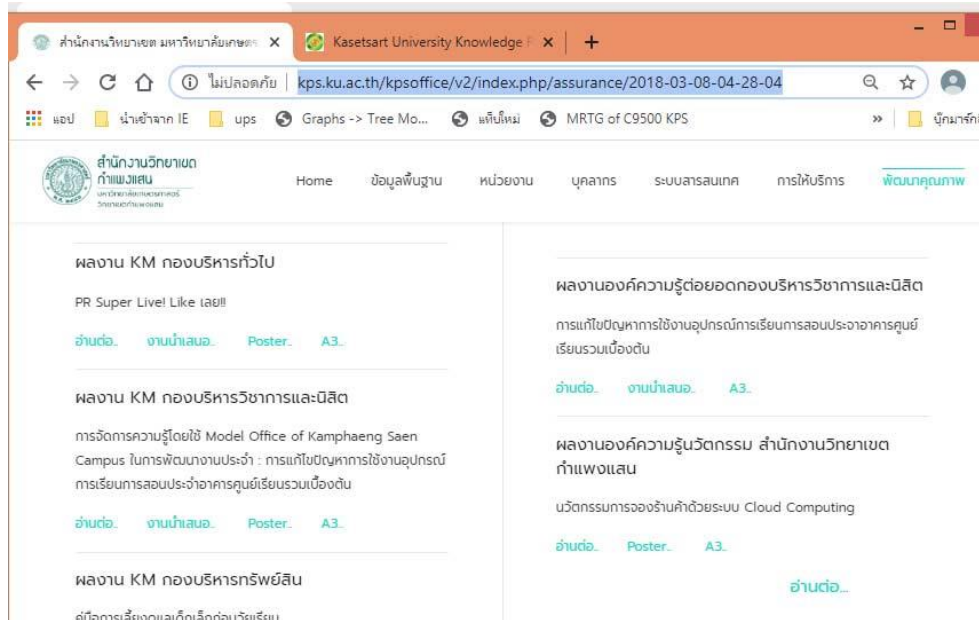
สำนักงานวิทยาเขต มหาวิทยาลัยเกษตร ×
Kasetsart University Knowledge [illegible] ×
+

ไม่ปลอดภัย | kps.ku.ac.th/kpsoffice/v2/index.php/assurance/2018-03-08-04-28-04

แอป  นำเข้าจาก IE  ups  Graphs -> Tree Mo...  แท็บใหม่  MRTG of C9500 KPS  »  บุ๊กมาร์ก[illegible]

สำนักงานวิทยาเขต กำแพงแสน
มหาวิทยาลัยเกษตรศาสตร์ วิทยาเขตกำแพงแสน

Home  ข้อมูลพื้นฐาน  หน่วยงาน  บุคลากร  ระบบสารสนเทศ  การให้บริการ  พัฒนาคุณภาพ

ผลงาน KM กองบริหารทั่วไป

PR Super Live! Like เลย!!

อ่านต่อ..  งานนำเสนอ..  Poster..  A3..

ผลงาน KM กองบริหารวิชาการและนิสิต

การจัดการความรู้โดยใช้ Model Office of Kamphaeng Saen Campus ในการพัฒนางานประจำ : การแก้ไขปัญหาการใช้งานอุปกรณ์การเรียนการสอนประจำอาคารศูนย์เรียนรวมเบื้องต้น

อ่านต่อ..  งานนำเสนอ..  Poster..  A3..

ผลงาน KM กองบริหารทรัพย์สิน

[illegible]

ผลงานองค์ความรู้ต่อยอดกองบริหารวิชาการและนิสิต

การแก้ไขปัญหาการใช้งานอุปกรณ์การเรียนการสอนประจำอาคารศูนย์เรียนรวมเบื้องต้น

อ่านต่อ..  งานนำเสนอ..  A3..

ผลงานองค์ความรู้นวัตกรรม สำนักงานวิทยาเขตกำแพงแสน

นวัตกรรมการจองร้านค้าด้วยระบบ Cloud Computing

อ่านต่อ..  Poster..  A3..

อ่านต่อ...